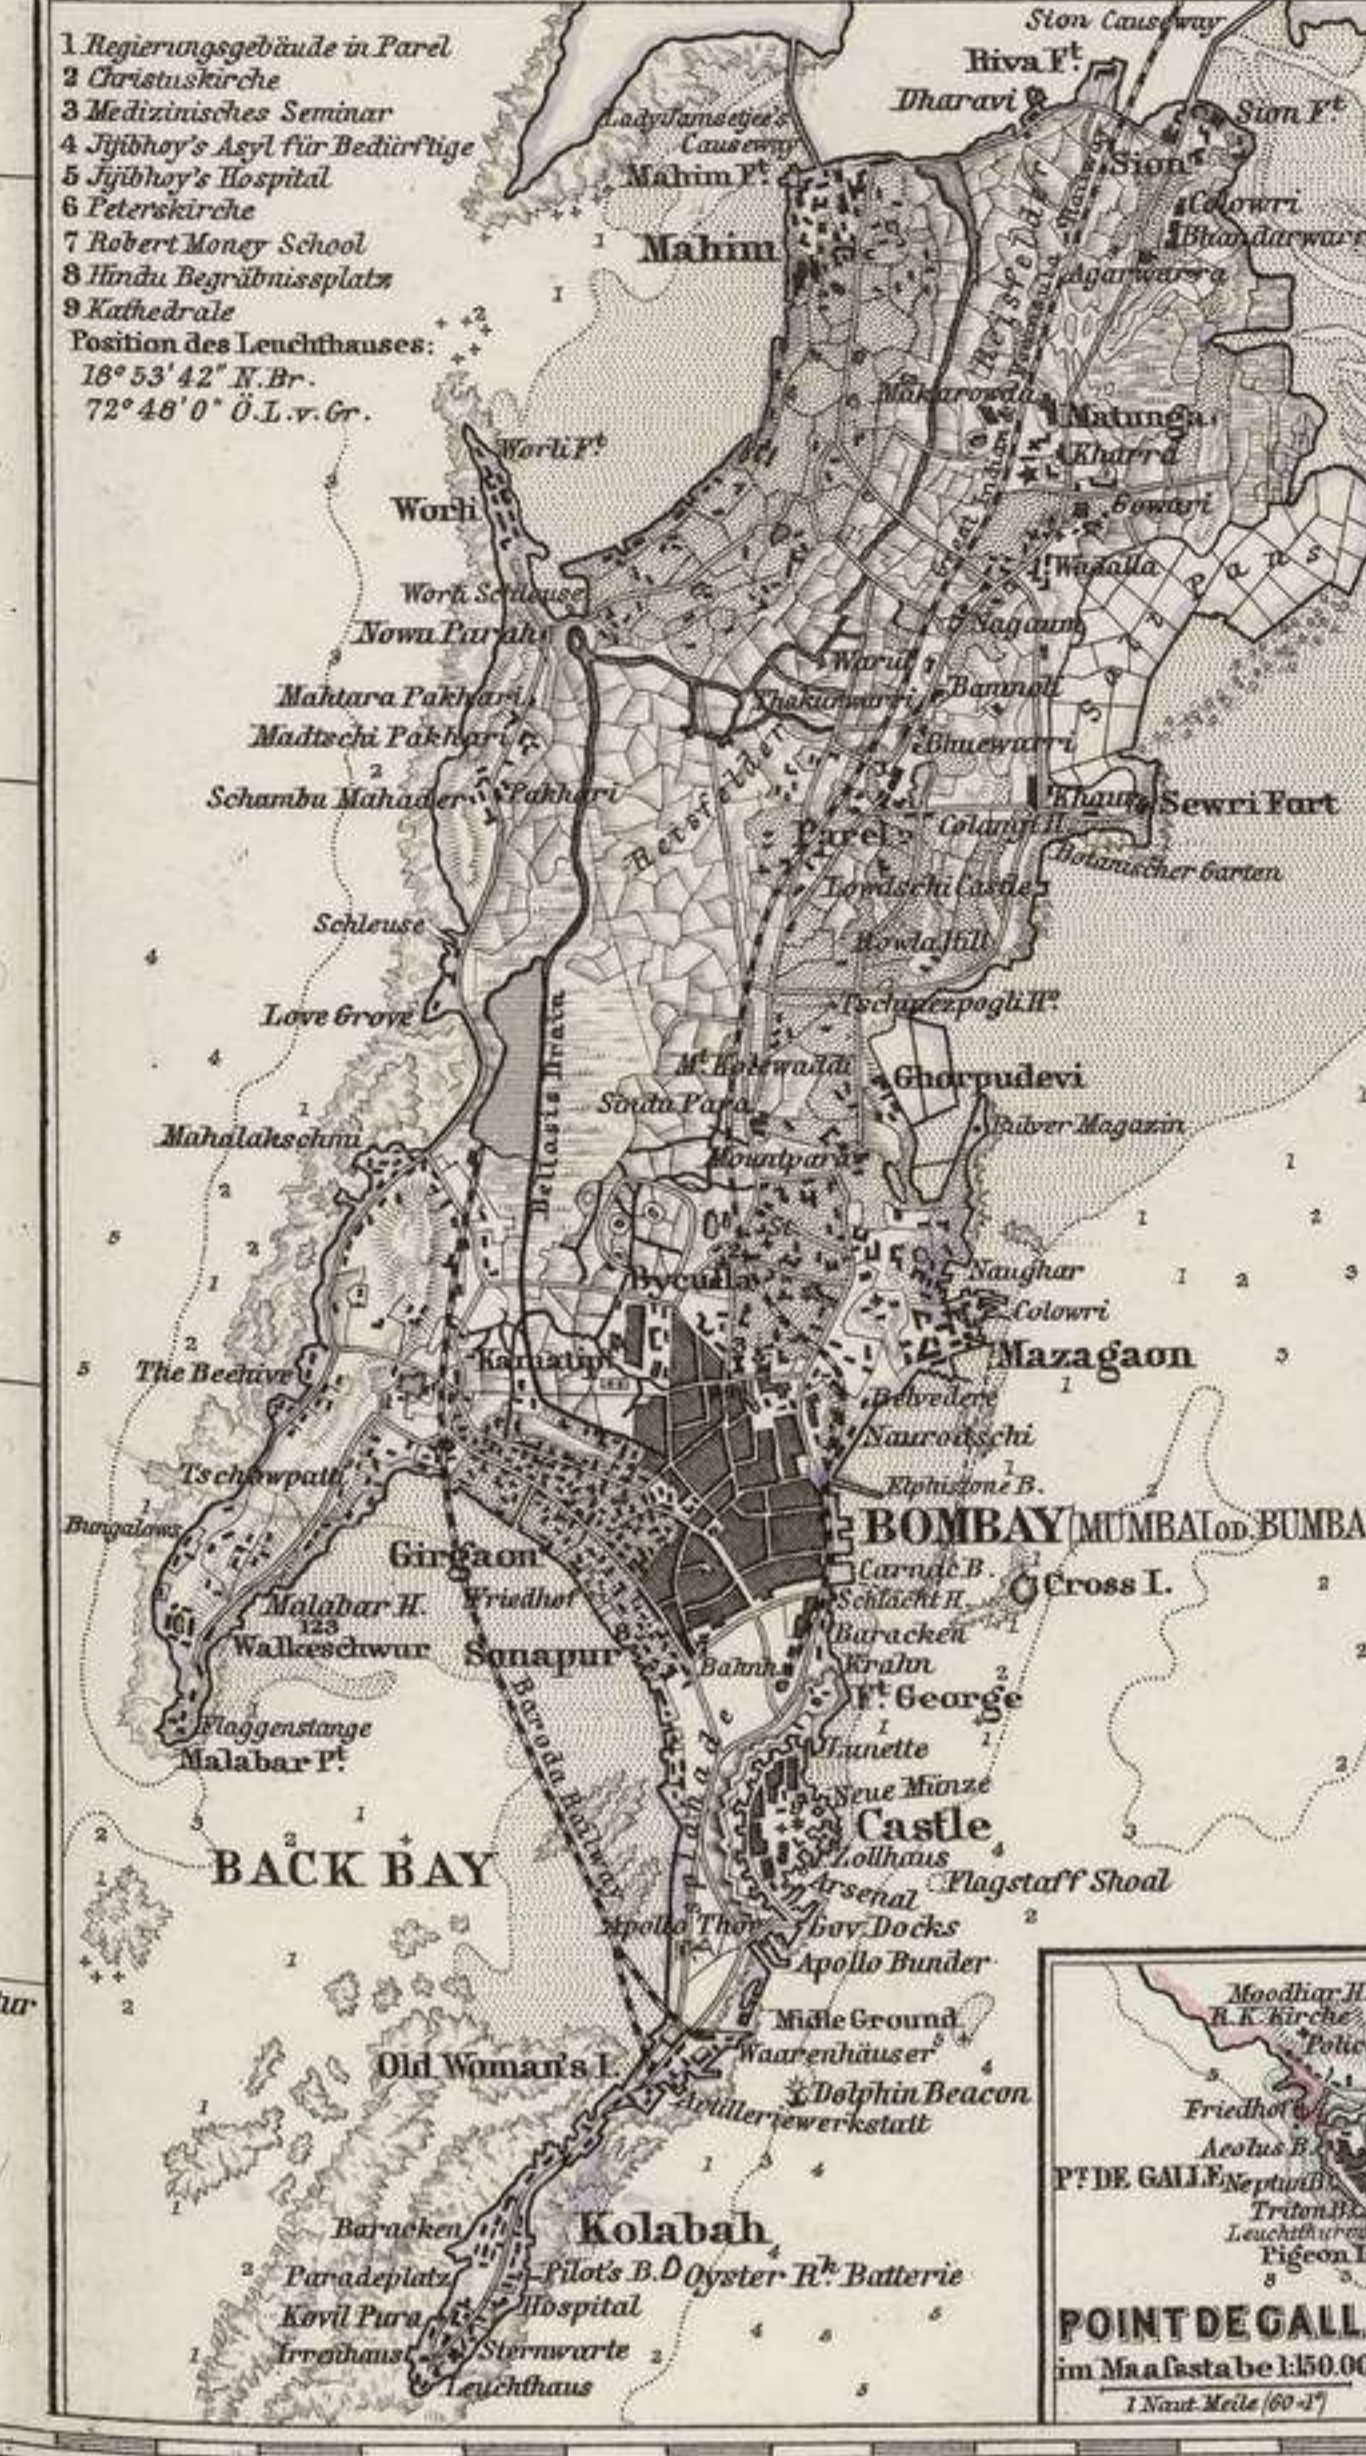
1 Regierungsgebäude in Parel
2 Christuskirche
3 Medizinisches Seminar
4 Jijibhoy's Asyl für Bedürftige
5 Jijibhoy's Hospital
6 Peterskirche
7 Robert Money School
8 Hindu Begräbnissplatz
9 Kathedrale
Position des Leuchthauses:
18° 53' 42" N.Br.
72° 48' 0" Ö.L.v.Gr.

Sion Causeway
Riva F$^t$.
Dharavi
Sion F$^t$.
Sion
Colowri
Bhandarwara
Agarwarra
Lady Jamsetjee's Causeway
Mahim F$^t$.
Mahim
Reisfelder
Makarowda
Matunga
Kharra
Bowari
Worli F$^t$.
Worli
Wadalla
Salzpans
Worli Schleuse
Nowu Parah
Nagaum
Warul
Bamnali
Mahtara Pakhari
Thakurwarri
Madtschi Pakhari
Bhuewarri
Schambu Mahader
Pakhari
Reisfelder
Khaun
Sewri Fort
Parel
Colangi H.
Botanischer Garten
Lowdschi Castle
Schleuse
Rowla Hill
Tschintzpogli H$^o$.
Love Grove
Bellasis Drain
M$^t$. Kolewadal
Ghorpudevi
Sonda Para
Pulver Magazin
Mahalakschmi
Moundpara
Byculla
Naughar
Colowri
The Beehive
Kamatipur
Mazagaon
Belvedere
Naurotschi
Tschowpatti
Elphistone B.
Bungalows
BOMBAY (MUMBAI od. BUMBA
Girgaon
Carnac B.
Friedhof
Schlacht H.
Cross I.
Malabar H.
123
Walkeschwur
Sonapur
Baracken
Bahnh.
Krahn
F$^t$. George
Flaggenstange
Malabar P$^t$.
Baroda Railway
Esplanade
Lunette
Neue Münze
Castle
Zollhaus
Arsenal
Flagstaff Shoal
BACK BAY
Apollo Thor
Gov. Docks
Apollo Bunder
Midle Ground
Waarenhäuser
Old Woman's I.
Dolphin Beacon
Artilleriewerkstatt
Kolabah
Baracken
Paradeplatz
Pilot's B.
Oyster R$^k$.
Batterie
Kovil Pura
Hospital
Irrenhaus
Sternwarte
Leuchthaus

Moodliar H.
R.K. Kirche
Polic
Friedhof
Aeolus B.
P$^t$. DE GALLE
Neptun B.
Triton B.
Leuchtthurm
Pigeon I.
POINT DE GALL
im Maafsstabe 1:150.00
1 Naut. Meile (60=1°)